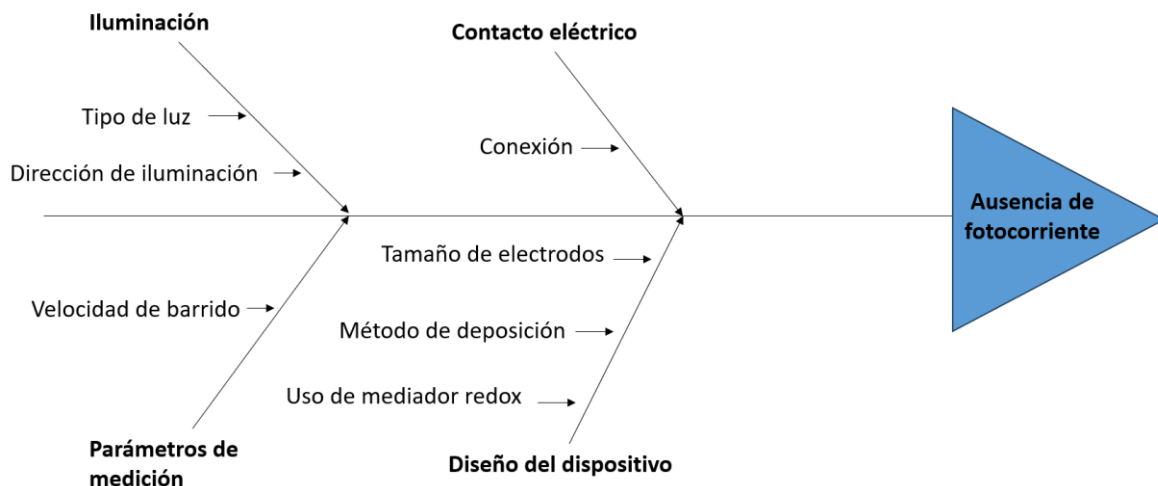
Iluminación

Tipo de luz

Dirección de iluminación

Contacto eléctrico

Conexión

Ausencia de fotocorriente

Tamaño de electrodos

Velocidad de barrido

Método de deposición

Uso de mediador redox

Parámetros de medición

Diseño del dispositivo